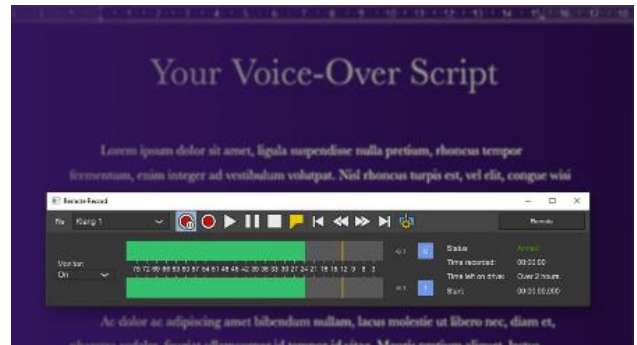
Your Voice-Over Script

Lorem ipsum dolor sit amet, ligula suspendisse nulla pretium, rhoncus tempor fermentum, enim integer ad vestibulum volutpat. Nisl rhoncus turpis est, vel elit, congue wisi

Remote Record

File Klang 1

Remote

Monitor:
On

Status:
Armed
Time recorded:
00:00:00
Time left on drive:
Over 2 hours
Start:
00:00:00.000

Ac dolor ac adipiscing amet bibendum nullam, lacus molestie ut libero nec, diam et,